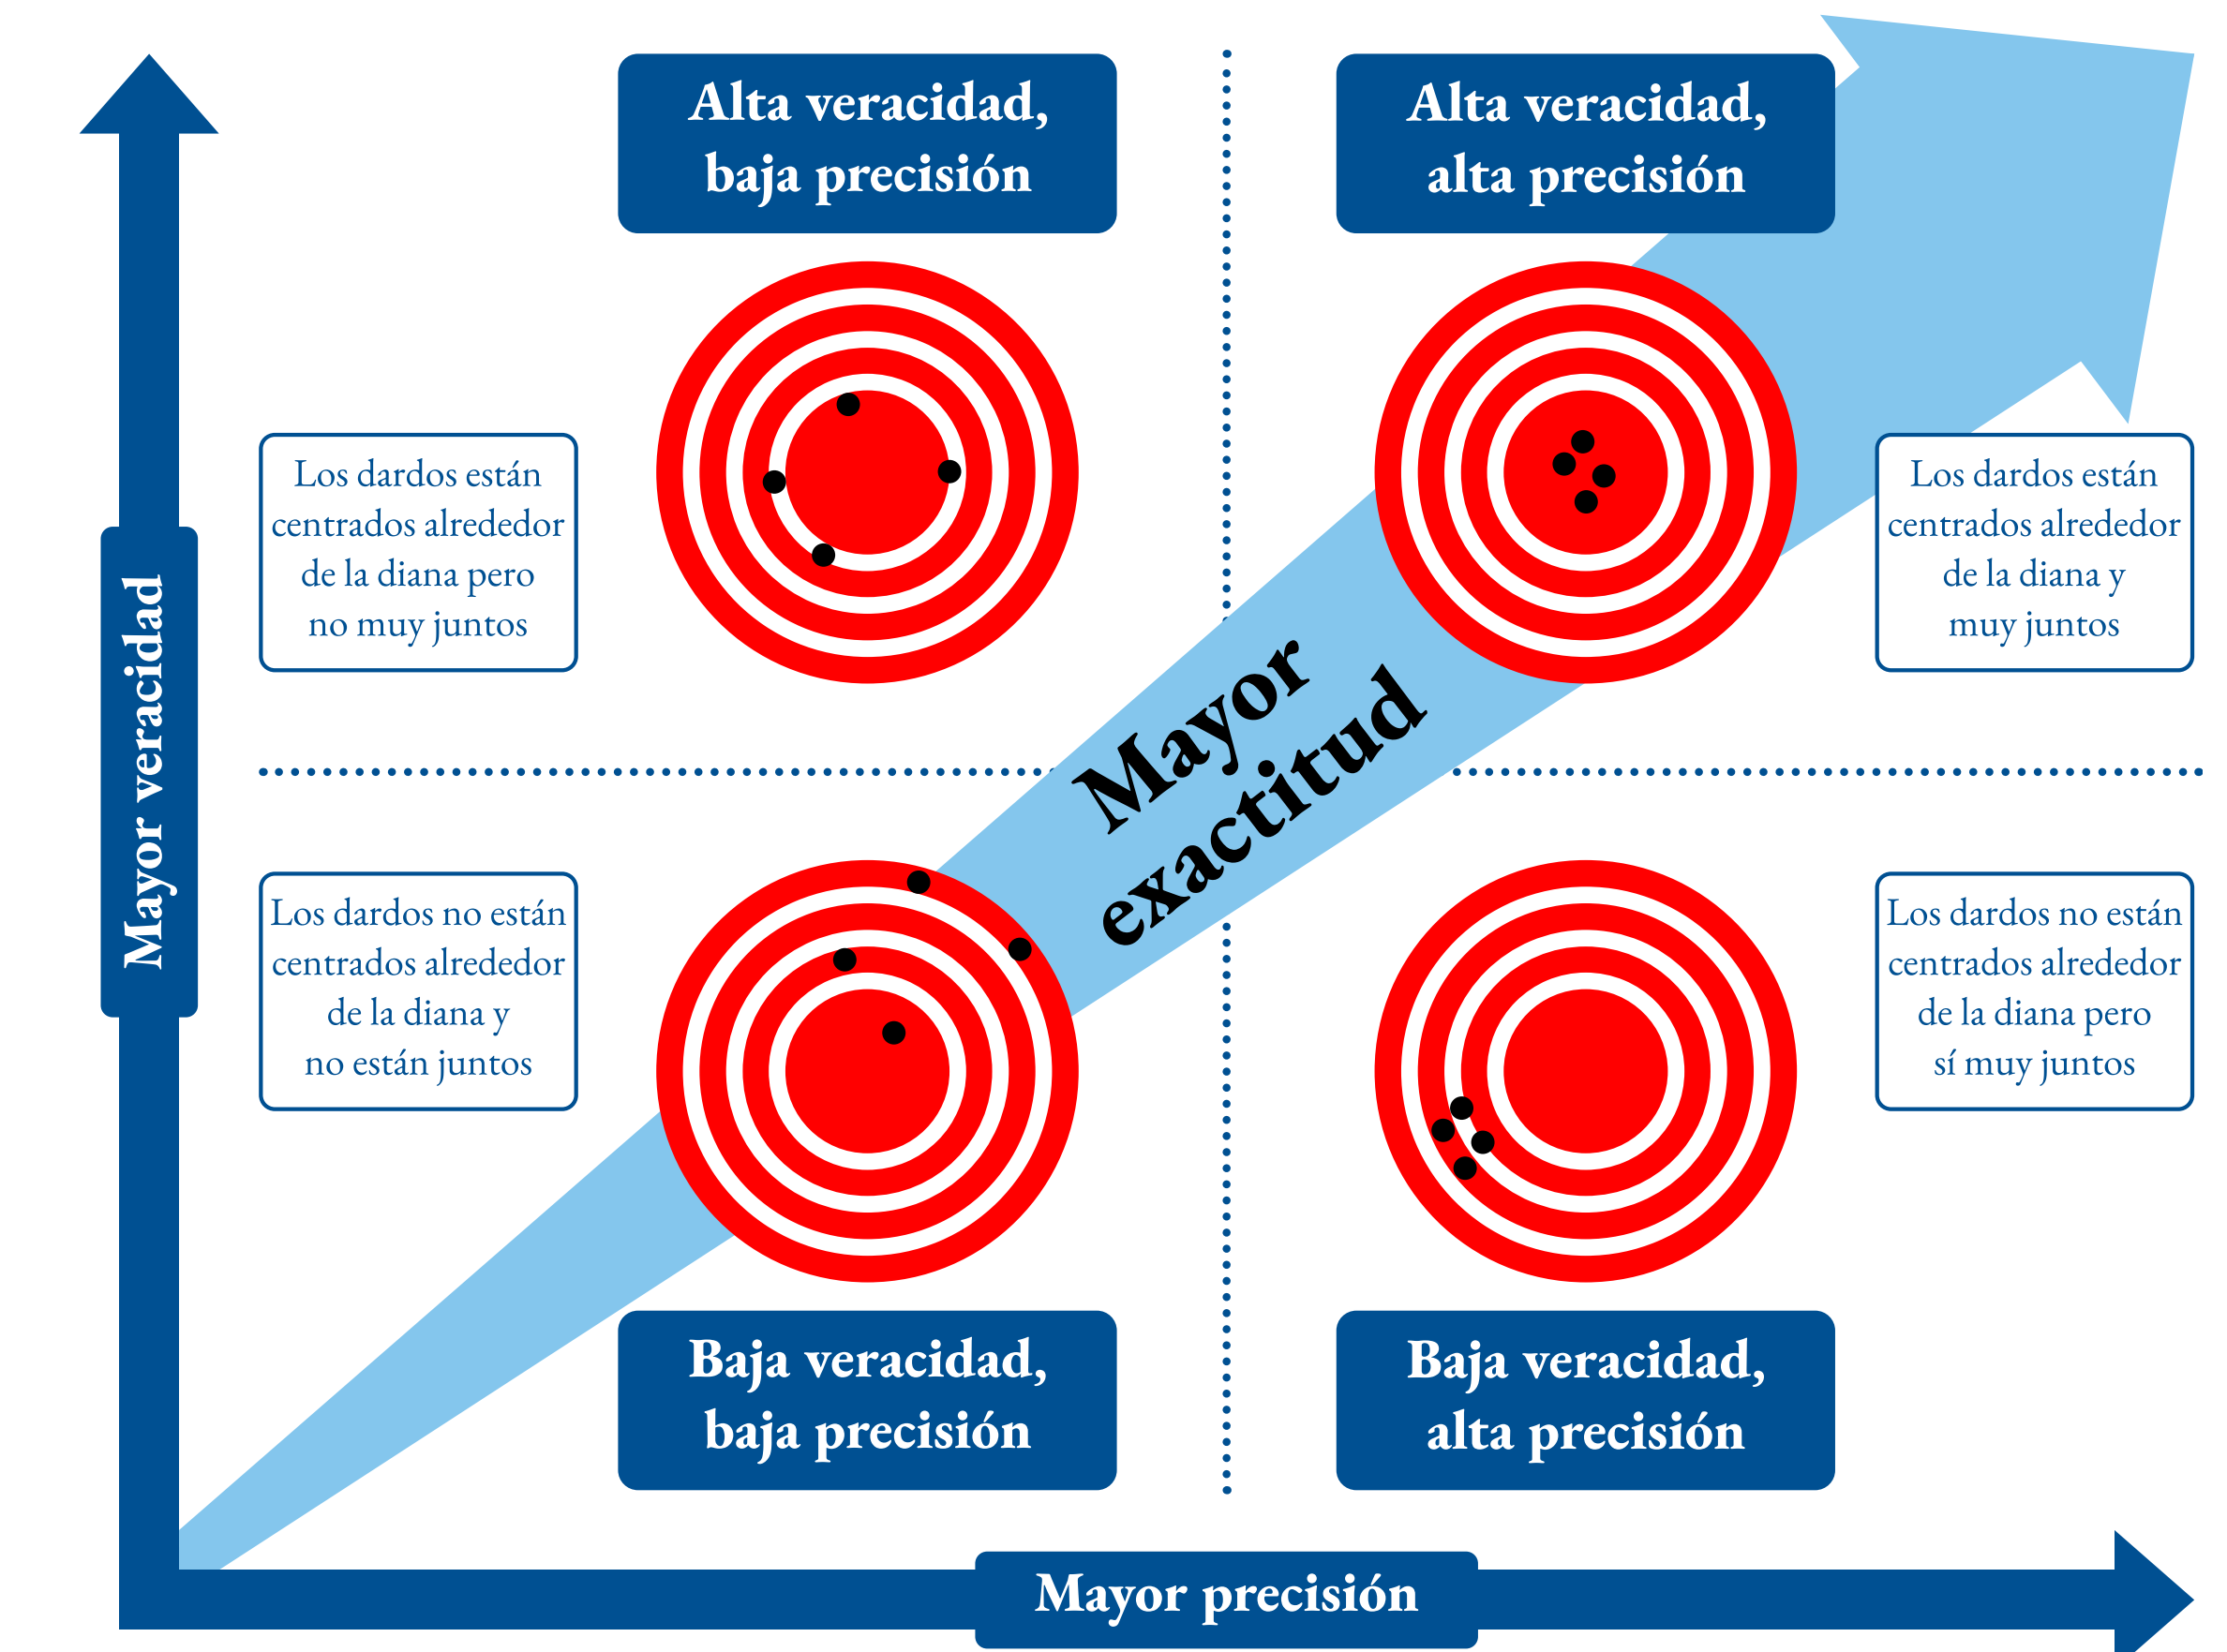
Alta veracidad, baja precisión

Alta veracidad, alta precisión

Mayor veracidad

Los dardos están centrados alrededor de la diana pero no muy juntos

Los dardos están centrados alrededor de la diana y muy juntos

Mayor exactitud

Los dardos no están centrados alrededor de la diana y no están juntos

Los dardos no están centrados alrededor de la diana pero sí muy juntos

Baja veracidad, baja precisión

Baja veracidad, alta precisión

Mayor precisión